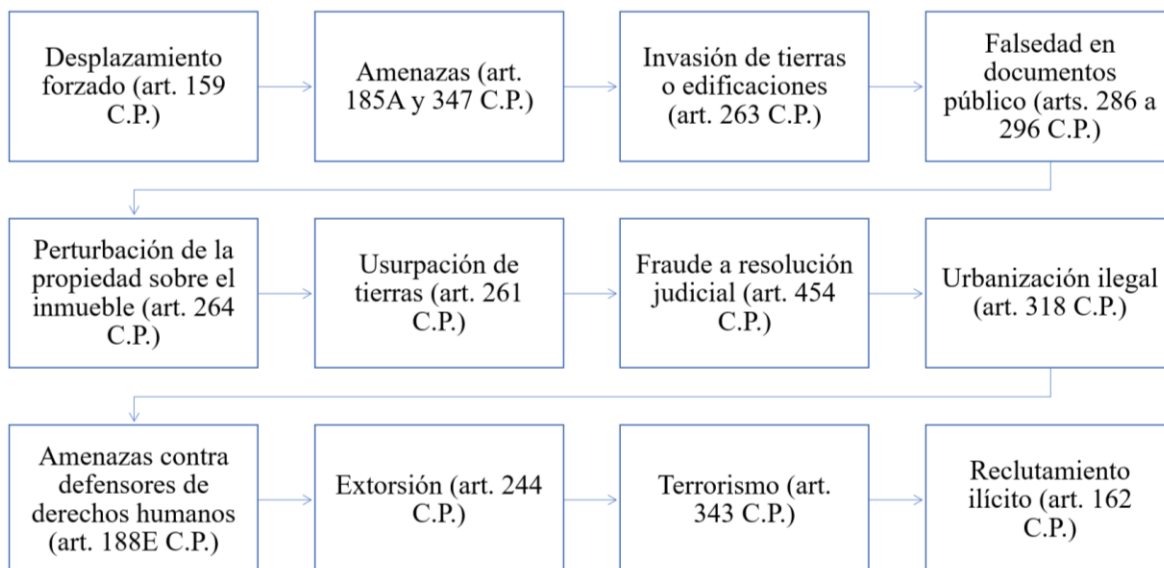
Desplazamiento forzado (art. 159 C.P.)

Amenazas (art. 185A y 347 C.P.)

Invasión de tierras o edificaciones (art. 263 C.P.)

Falsedad en documentos público (arts. 286 a 296 C.P.)

Perturbación de la propiedad sobre el inmueble (art. 264 C.P.)

Usurpación de tierras (art. 261 C.P.)

Fraude a resolución judicial (art. 454 C.P.)

Urbanización ilegal (art. 318 C.P.)

Amenazas contra defensores de derechos humanos (art. 188E C.P.)

Extorsión (art. 244 C.P.)

Terrorismo (art. 343 C.P.)

Reclutamiento ilícito (art. 162 C.P.)